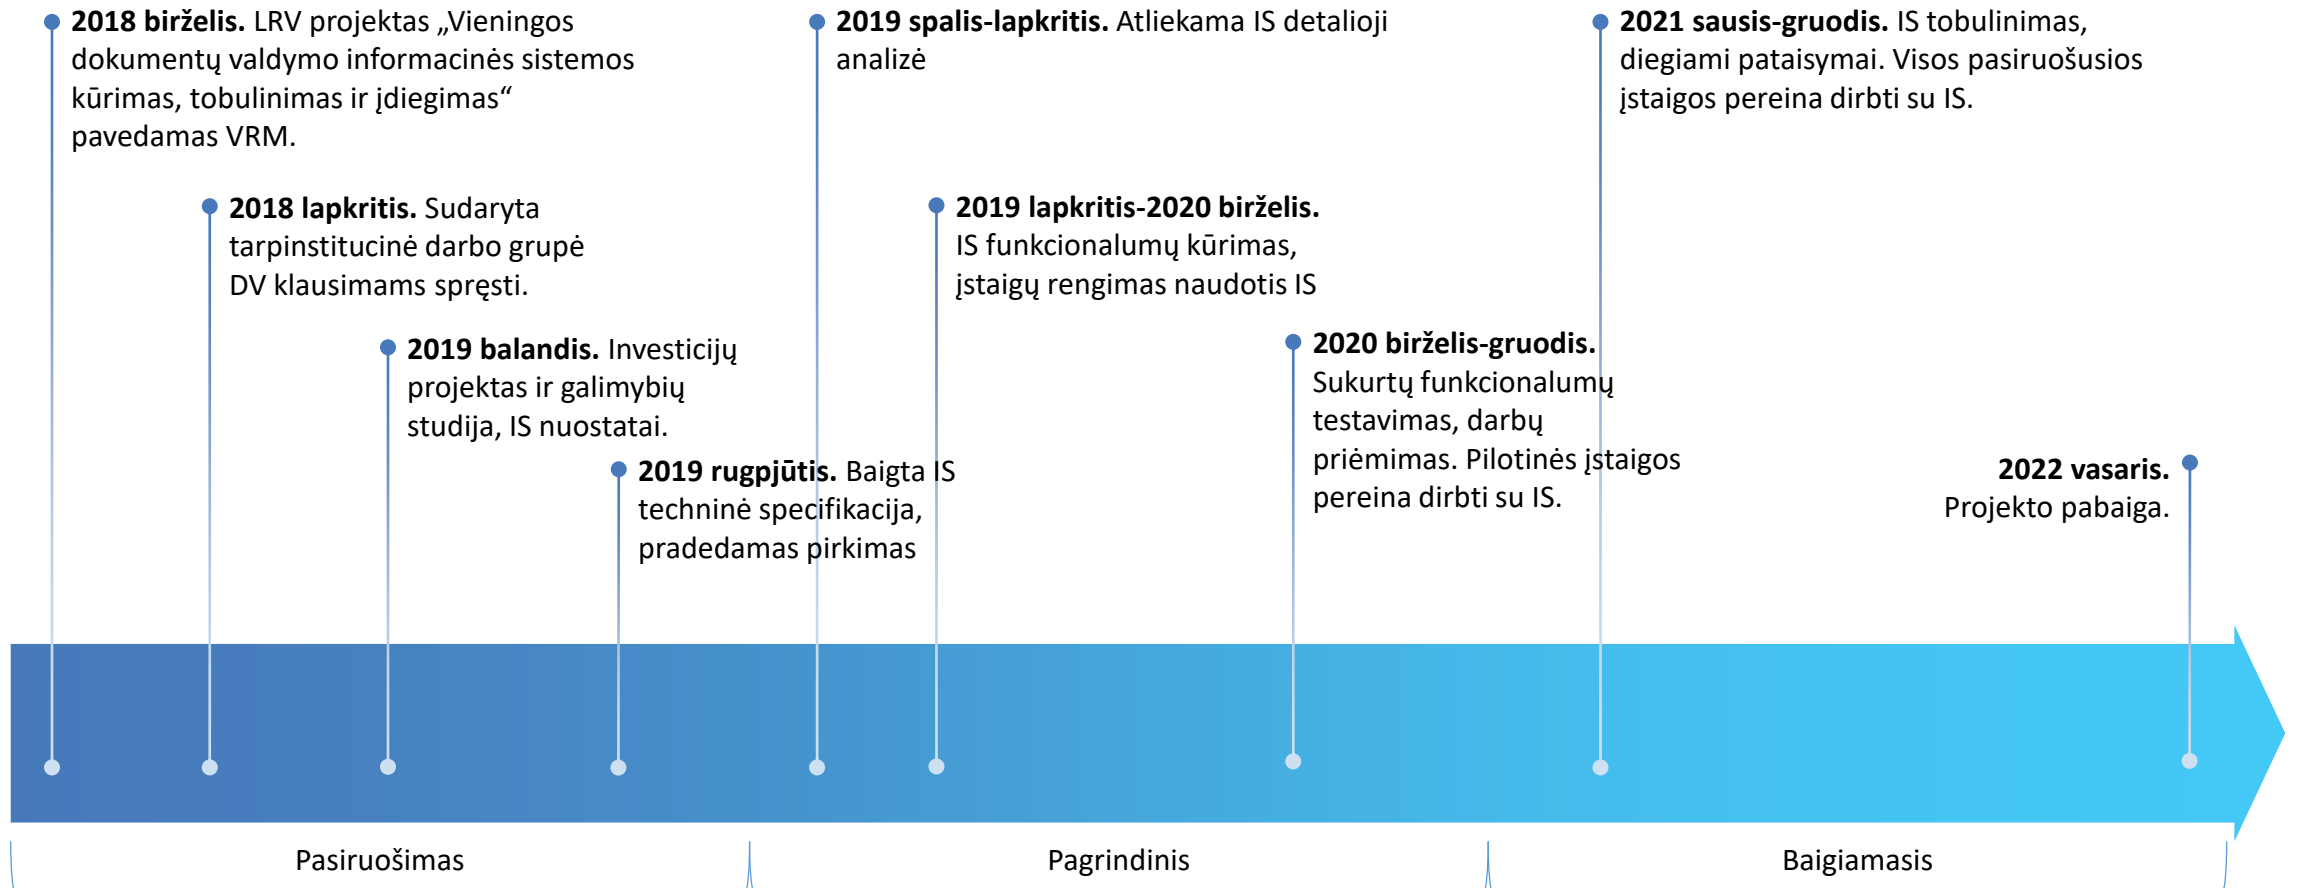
**2018 birželis.** LRV projektas „Vieningos dokumentų valdymo informacinės sistemos kūrimas, tobulinimas ir įdiegimas“ pavedamas VRM.

**2018 lapkritis.** Sudaryta tarpinstitucinė darbo grupė DV klausimams spręsti.

**2019 balandis.** Investicijų projektas ir galimybių studija, IS nuostatai.

**2019 rugpjūtis.** Baigta IS techninė specifikacija, pradedamas pirkimas

**2019 spalis-lapkritis.** Atliekama IS detalioji analizė

**2019 lapkritis-2020 birželis.** IS funkcionalumų kūrimas, įstaigų rengimas naudotis IS

**2020 birželis-gruodis.** Sukurtų funkcionalumų testavimas, darbų priėmimas. Pilotinės įstaigos pereina dirbti su IS.

**2021 sausis-gruodis.** IS tobulinimas, diegiami pataisymai. Visos pasiruošusios įstaigos pereina dirbti su IS.

**2022 vasaris.** Projekto pabaiga.

Pasiruošimas

Pagrindinis

Baigiamasis